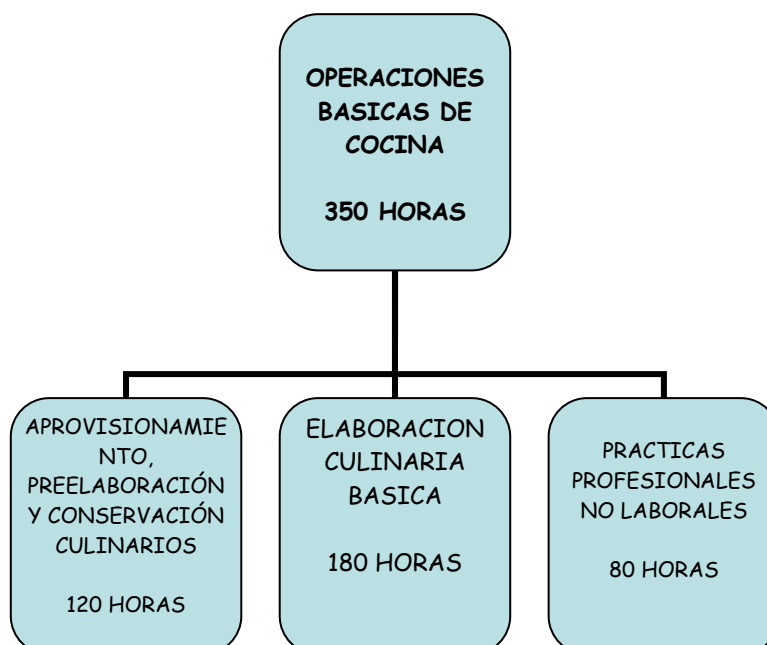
OPERACIONES BASICAS DE COCINA

350 HORAS

APROVISIONAMIENTO, PREELABORACIÓN Y CONSERVACIÓN CULINARIOS

120 HORAS

ELABORACION CULINARIA BASICA

180 HORAS

PRACTICAS PROFESIONALES NO LABORALES

80 HORAS